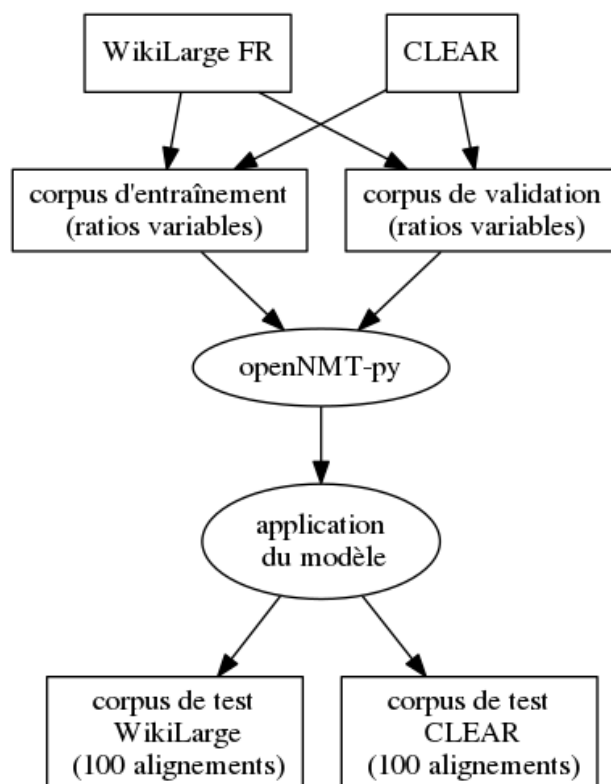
WikiLarge FR

CLEAR

corpus d'entraînement (ratios variables)

corpus de validation (ratios variables)

openNMT-py

application du modèle

corpus de test WikiLarge (100 alignements)

corpus de test CLEAR (100 alignements)